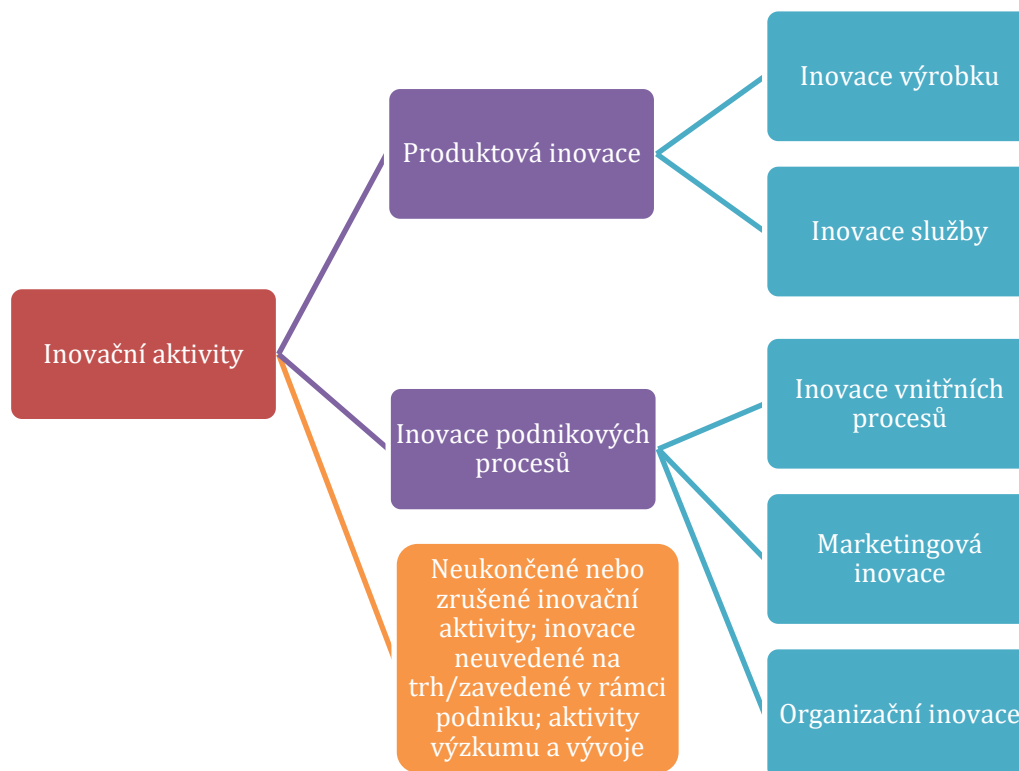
Inovační aktivity

Produktová inovace

Inovace výrobku

Inovace služby

Inovace podnikových procesů

Inovace vnitřních procesů

Marketingová inovace

Organizační inovace

Neukončené nebo zrušené inovační aktivity; inovace neuvedené na trh/zavedené v rámci podniku; aktivity výzkumu a vývoje